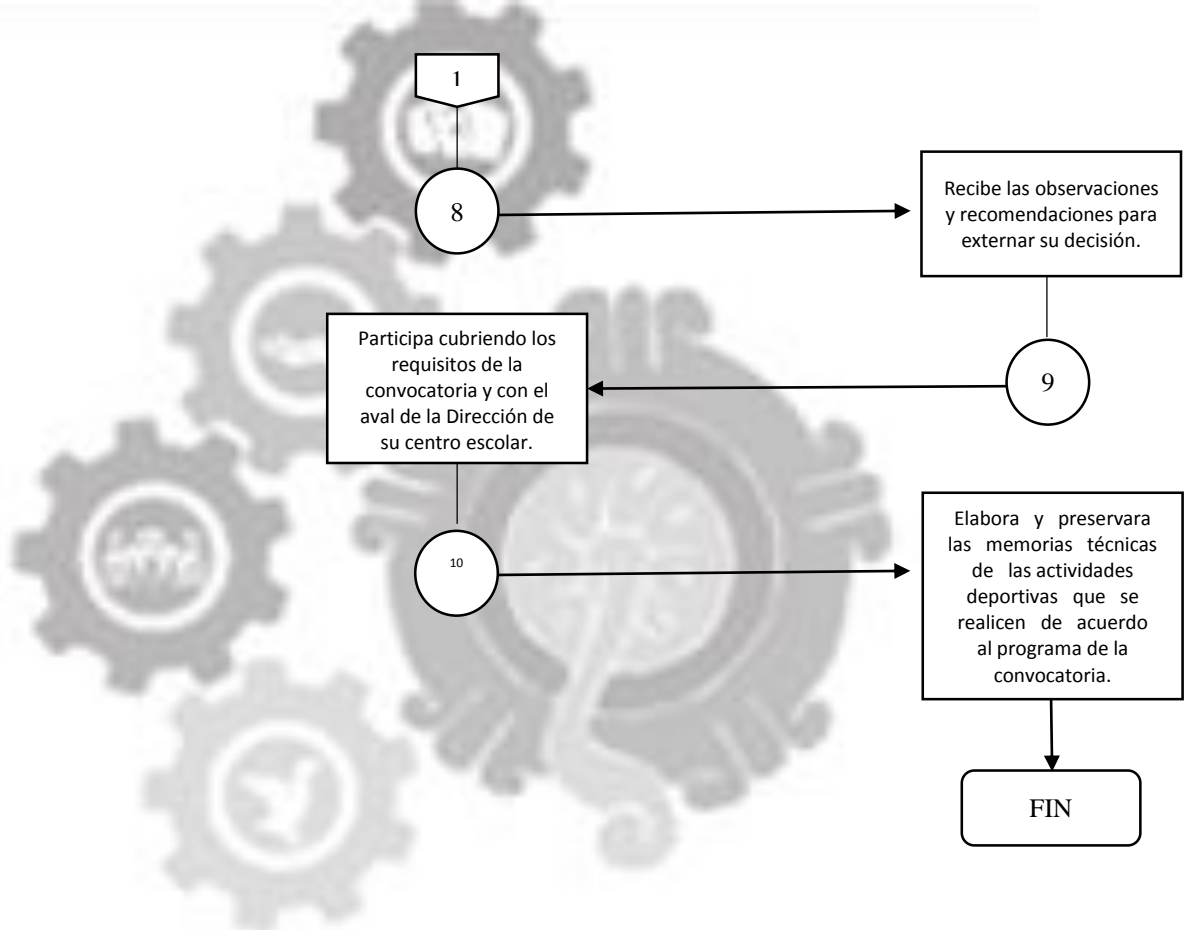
1

8

Recibe las observaciones y recomendaciones para externar su decisión.

Participa cubriendo los requisitos de la convocatoria y con el aval de la Dirección de su centro escolar.

9

10

Elabora y preservara las memorias técnicas de las actividades deportivas que se realicen de acuerdo al programa de la convocatoria.

FIN